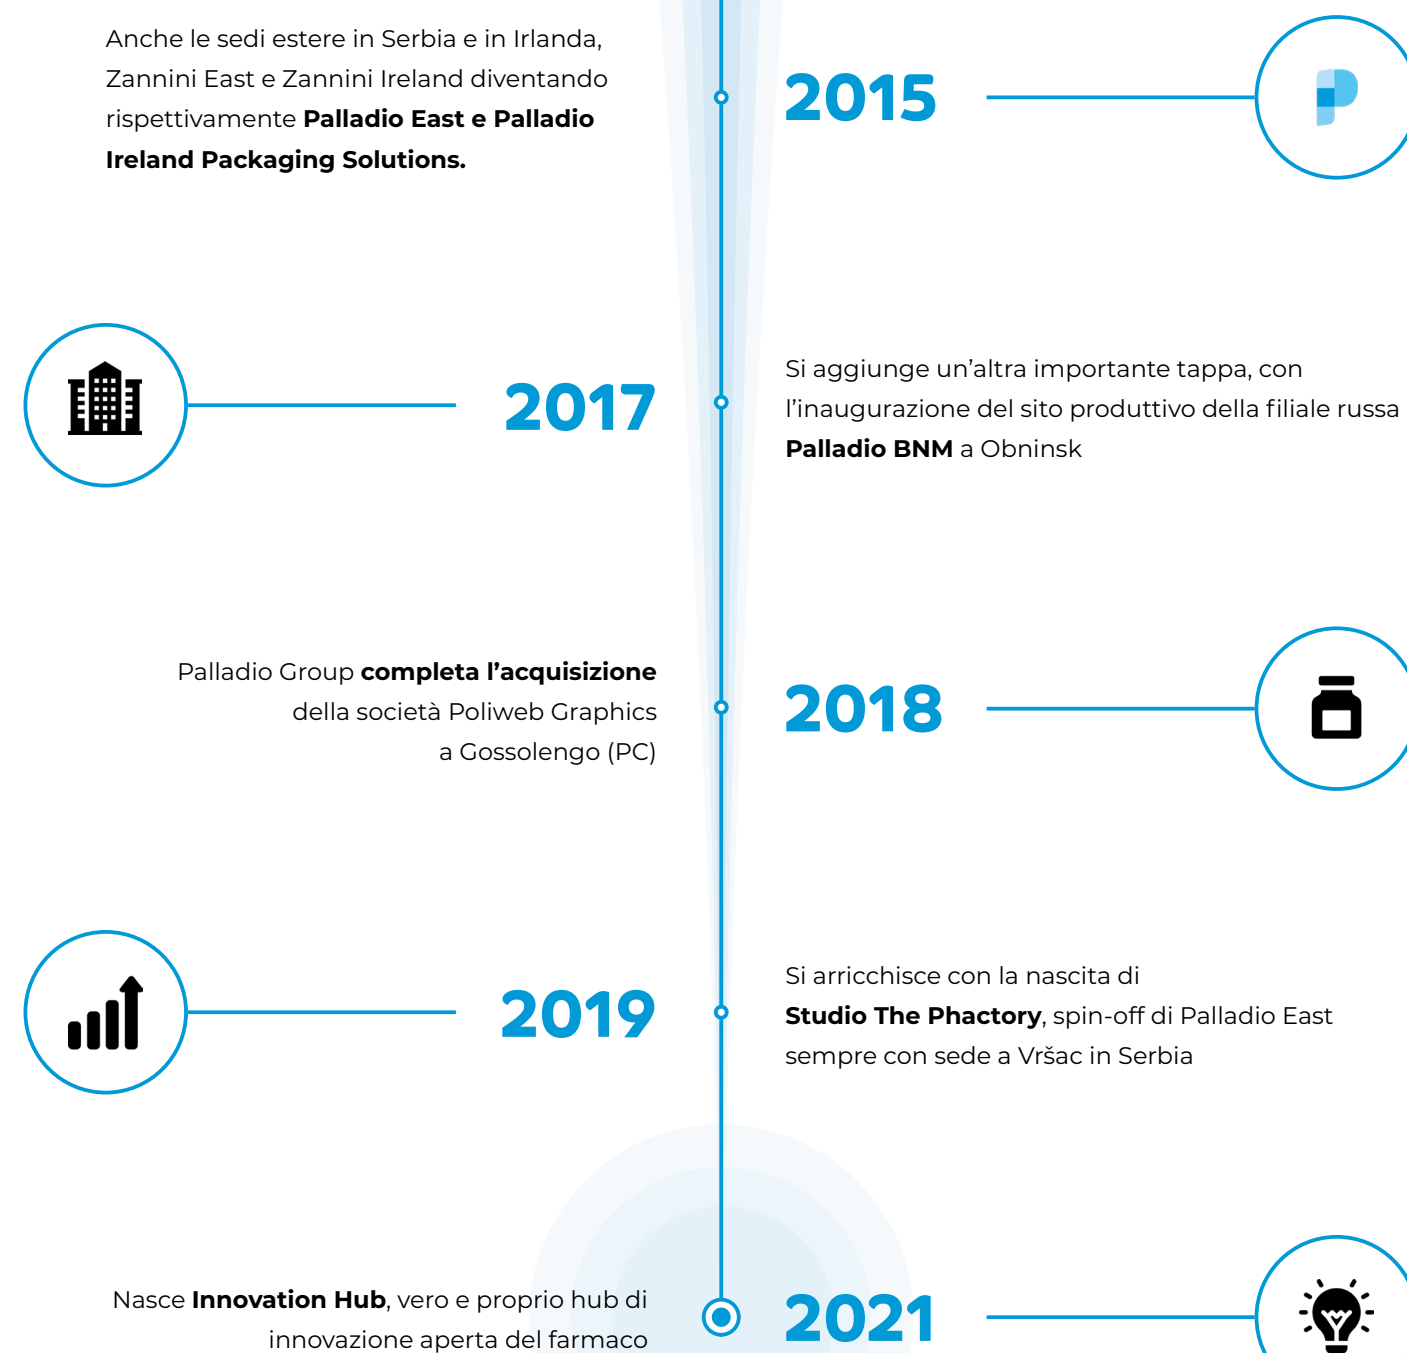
Anche le sedi estere in Serbia e in Irlanda, Zannini East e Zannini Ireland diventando rispettivamente **Palladio East e Palladio Ireland Packaging Solutions.**

2015

2017

Si aggiunge un'altra importante tappa, con l'inaugurazione del sito produttivo della filiale russa **Palladio BNM** a Obninsk

Palladio Group **completa l'acquisizione** della società Poliweb Graphics a Gossolengo (PC)

2018

2019

Si arricchisce con la nascita di **Studio The Phactory**, spin-off di Palladio East sempre con sede a Vršac in Serbia

Nasce **Innovation Hub**, vero e proprio hub di innovazione aperta del farmaco

2021